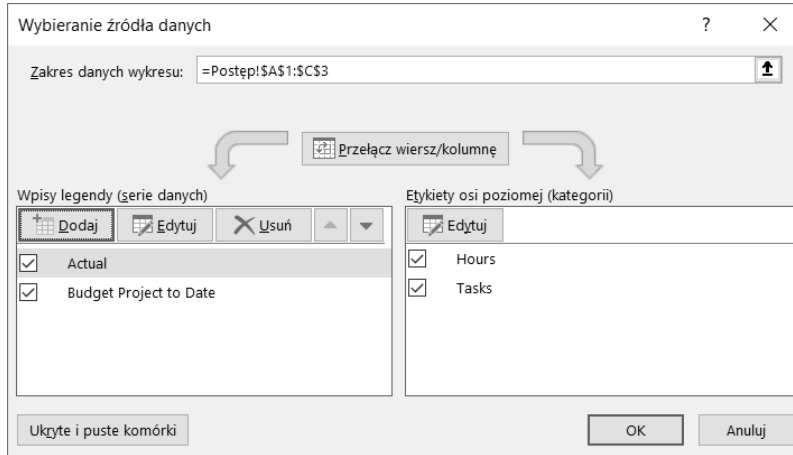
Wybieranie źródła danych

?

×

Zakres danych wykresu: =Postęp!$A$1:$C$3

Przełącz wiersz/kolumnę

Wpisy legendy (serie danych)

Dodaj

Edytuj

Usuń

Actual

Budget Project to Date

Etykiety osi poziomej (kategorii)

Edytuj

Hours

Tasks

Ukryte i puste komórki

OK

Anuluj